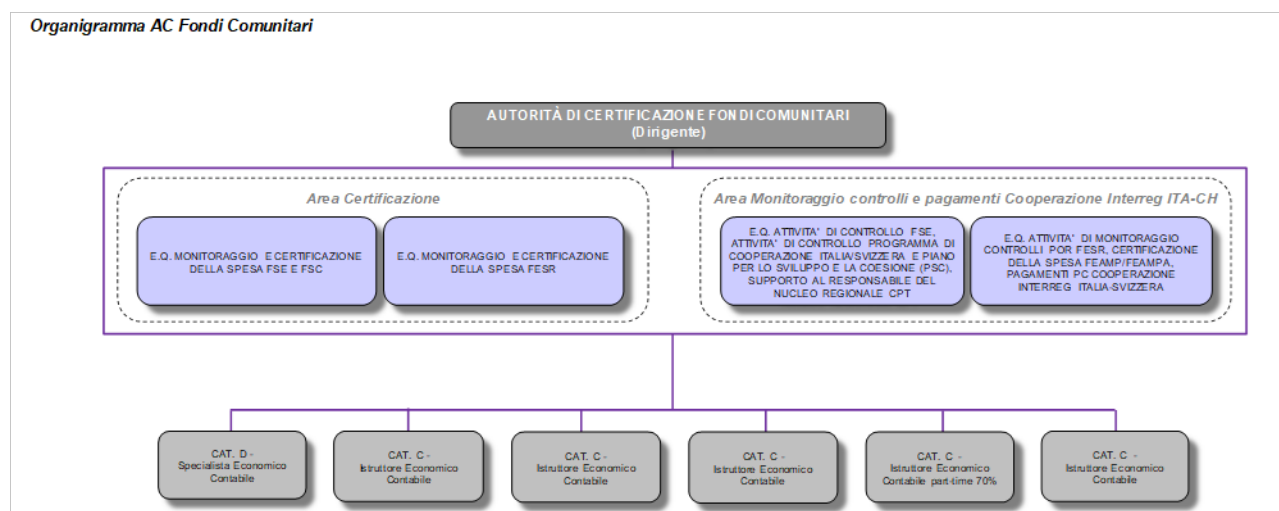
Organigramma AC Fondi Comunitari

AUTORITÀ DI CERTIFICAZIONE FONDI COMUNITARI
(Dirigente)

Area Certificazione

E.Q. MONITORAGGIO E CERTIFICAZIONE DELLA SPESA FSE E FSC

E.Q. MONITORAGGIO E CERTIFICAZIONE DELLA SPESA FESR

Area Monitoraggio controlli e pagamenti Cooperazione Interreg ITA-CH

E.Q. ATTIVITA' DI CONTROLLO FSE, ATTIVITA' DI CONTROLLO PROGRAMMA DI COOPERAZIONE ITALIA/SVIZZERA E PIANO PER LO SVILUPPO E LA COESIONE (PSC), SUPPORTO AL RESPONSABILE DEL NUCLEO REGIONALE CPT

E.Q. ATTIVITA' DI MONITORAGGIO CONTROLLI POR FESR, CERTIFICAZIONE DELLA SPESA FEAMP/FEAMPA, PAGAMENTI PC COOPERAZIONE INTERREG ITALIA-SVIZZERA

CAT. D - Specialista Economico Contabile

CAT. C - Istruttore Economico Contabile

CAT. C - Istruttore Economico Contabile

CAT. C - Istruttore Economico Contabile

CAT. C - Istruttore Economico Contabile part-time 70%

CAT. C - Istruttore Economico Contabile